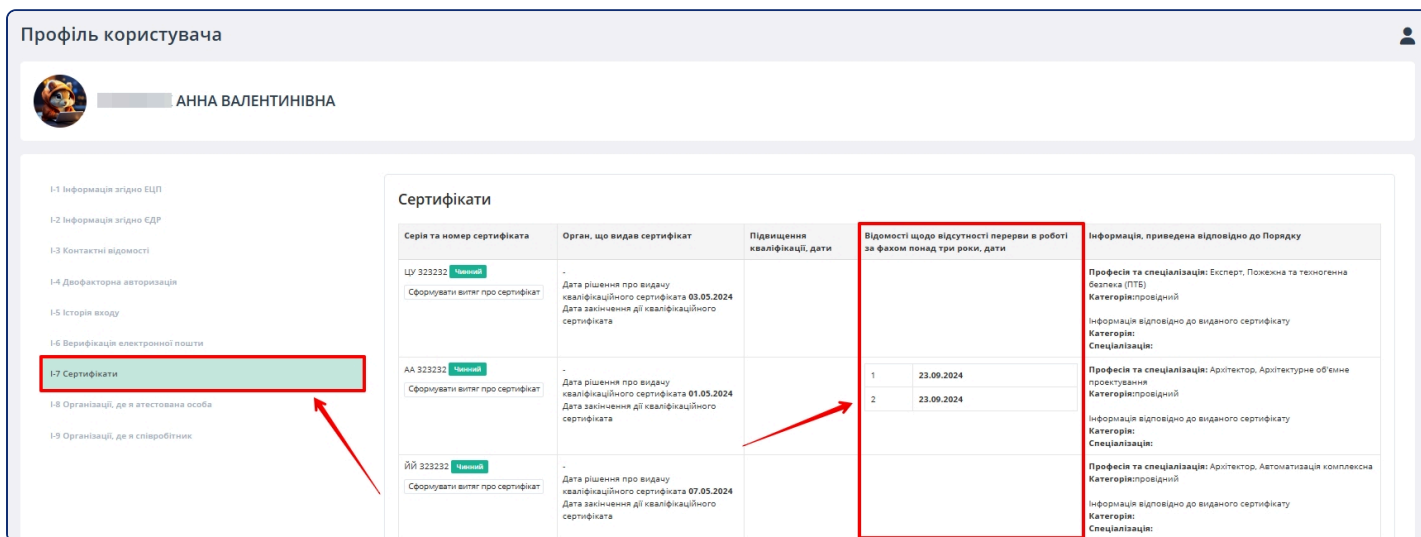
Профіль користувача

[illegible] АННА ВАЛЕНТИНІВНА

I-1 Інформація згідно ЕЦП
I-2 Інформація згідно ЄДР
I-3 Контактні відомості
I-4 Двофакторна авторизація
I-5 Історія входу
I-6 Верифікація електронної пошти
I-7 Сертифікати
I-8 Організації, де я атестована особа
I-9 Організації, де я співробітник

Сертифікати

| Серія та номер сертифіката | Орган, що видав сертифікат | Підвищення кваліфікації, дати | Відомості щодо відсутності перерви в роботі за фахом понад три роки, дати | Інформація, приведена відповідно до Порядку |
|---|---|---|---|---|
| ЦУ 323232 Чинний Сформувати витяг про сертифікат | - Дата рішення про видачу кваліфікаційного сертифіката 03.05.2024 Дата закінчення дії кваліфікаційного сертифіката | | | Професія та спеціалізація: Експерт, Пожежна та техногенна безпека (ПТБ) Категорія:провідний Інформація відповідно до виданого сертифікату Категорія: Спеціалізація: |
| АА 323232 Чинний Сформувати витяг про сертифікат | - Дата рішення про видачу кваліфікаційного сертифіката 01.05.2024 Дата закінчення дії кваліфікаційного сертифіката | | 1 23.09.2024 2 23.09.2024 | Професія та спеціалізація: Архітектор, Архітектурне об'ємне проектування Категорія:провідний Інформація відповідно до виданого сертифікату Категорія: Спеціалізація: |
| ЙЙ 323232 Чинний Сформувати витяг про сертифікат | - Дата рішення про видачу кваліфікаційного сертифіката 07.05.2024 Дата закінчення дії кваліфікаційного сертифіката | | | Професія та спеціалізація: Архітектор, Автоматизація комплексна Категорія:провідний Інформація відповідно до виданого сертифікату Категорія: Спеціалізація: |